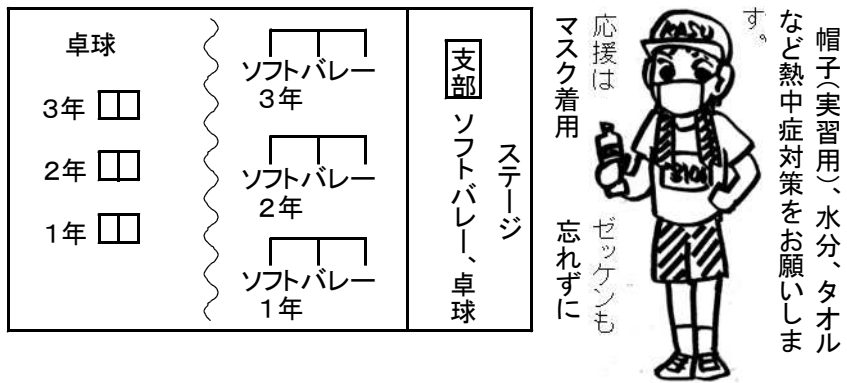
卓球

3年

2年

1年

ソフトバレー
3年

ソフトバレー
2年

ソフトバレー
1年

支部 ソフトバレー、卓球

ステージ

帽子(実習用)、水分、タオルなど熱中症対策をお願いします。

KASU

3106

応援は
マスク着用

ゼッケンも
忘れずに